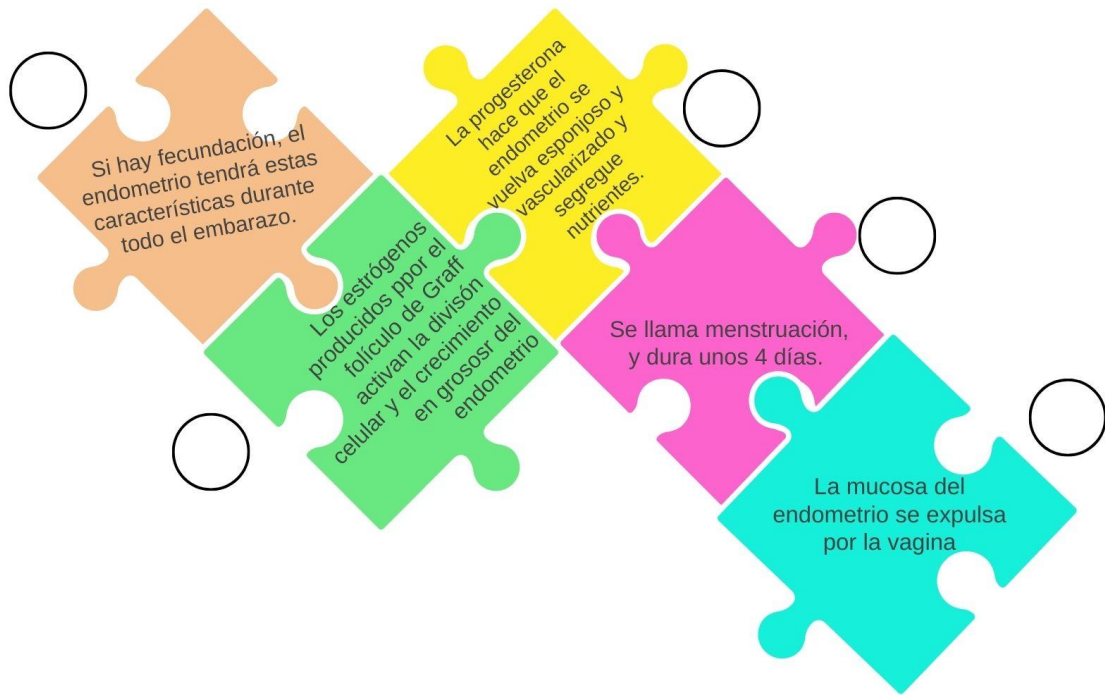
Si hay fecundación, el endometrio tendrá estas características durante todo el embarazo.

La progesterona hace que el endometrio se vuelva esponjoso y vascularizado y segregue nutrientes.

Los estrógenos producidos ppor el folículo de Graff activan la divisón celular y el crecimiento en grososr del endometrio

Se llama menstruación, y dura unos 4 días.

La mucosa del endometrio se expulsa por la vagina